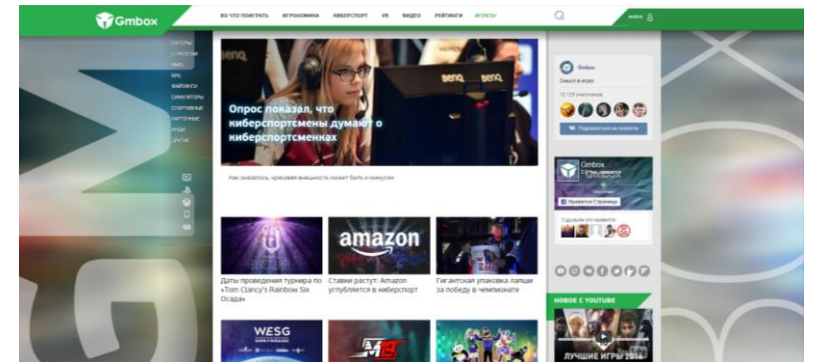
Gmbox

ВО ЧТО ПОИГРАТЬ ИГРОЖЕНИКА КИБЕРСПОРТ VR ВИДЕО РЕЙТИНГИ ИГРАТЬ

ВОЙТИ

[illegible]
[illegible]
ММО
RPG
ФАЙТИНГИ
СИМУЛЯТОРЫ
СПОРТИВНЫЕ
КАРТОЧНЫЕ
ИНДИ
ДРУГИЕ

Опрос показал, что киберспортсмены думают о киберспортсменах

Как оказалось, красивая внешность может быть и минусом

Gmbox
Новости игры
12 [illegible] участников
Подписаться на новости

Gmbox
Нравится Страница

НОВОЕ С YOUTUBE

ЛУЧШИЕ ИГРЫ 2016

Даты проведения турнира по «Tom Clancy's Rainbow Six Осада»

amazon
Ставки растут: Amazon углубляется в киберспорт

Гигантская упаковка лапши за победу в чемпионате

WESG